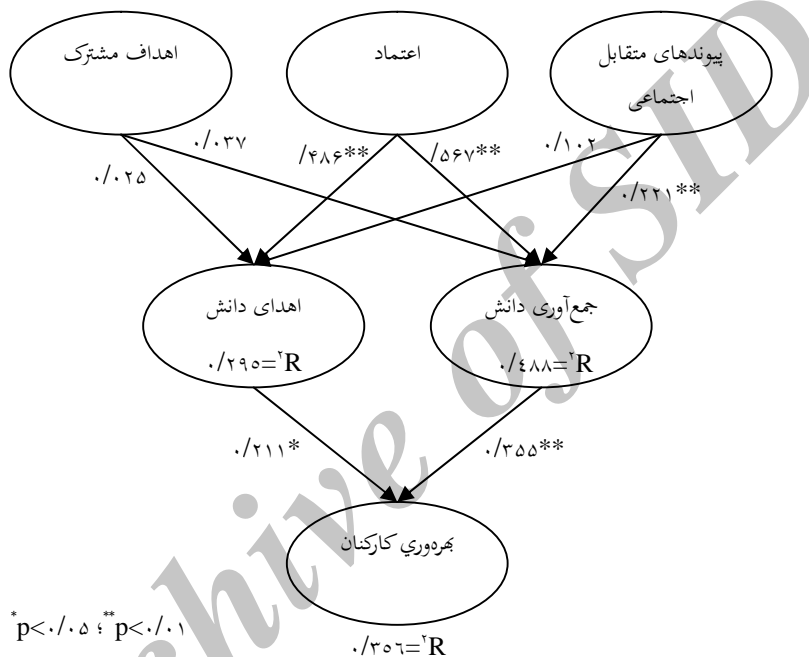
اهداف مشترک

اعتماد

پیوندهای متقابل اجتماعی

۰/۰۳۷

۰/۰۲۵

/۴۸۶**

/۵۶۷**

۰/۱۰۲

۰/۲۲۱**

اهدای دانش

۰/۲۹۵=$R^2$

جمع‌آوری دانش

۰/٤۸۸=$R^2$

۰/۲۱۱*

۰/۳۵۵**

بهره‌وري کارکنان

۰/۳٥٦=$R^2$

$^*p<۰/۰۵$ ؛ $^{**}p<۰/۰۱$

Archive of SID